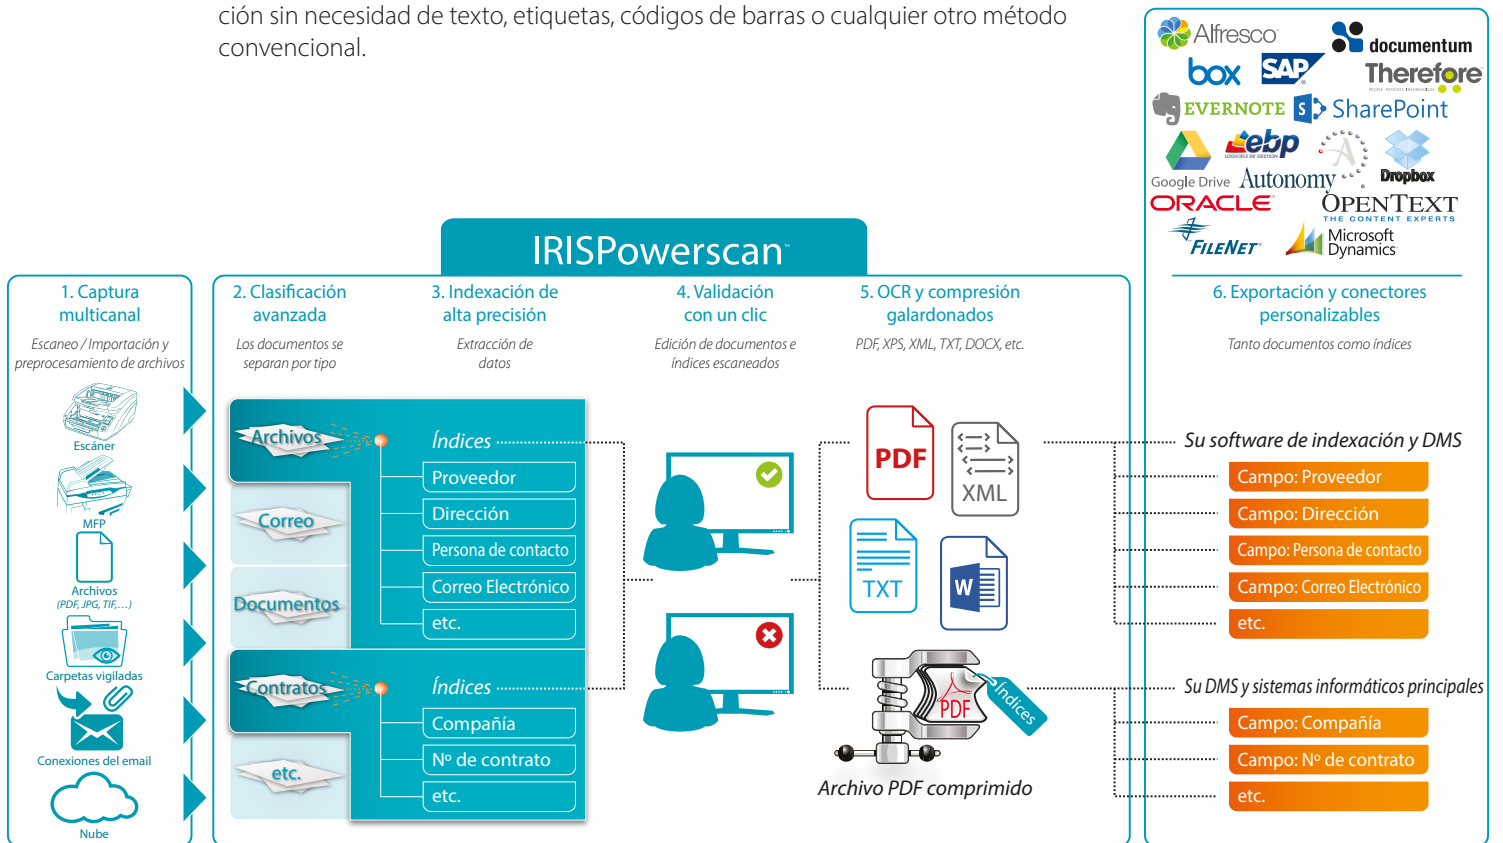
ción sin necesidad de texto, etiquetas, códigos de barras o cualquier otro método convencional.

Alfresco
documentum
box
SAP
Therefore
EVERNOTE
SharePoint
Google Drive
ebp
Autonomy
Dropbox
ORACLE
OPENTEXT
THE CONTENT EXPERTS
FILENET
Microsoft Dynamics

IRISPowerscan

1. Captura multicanal
Escaneo / Importación y preprocesamiento de archivos
Escáner
MFP
Archivos (PDF, JPG, TIF,...)
Carpetas vigiladas
Conexiones del email
Nube

2. Clasificación avanzada
Los documentos se separan por tipo

3. Indexación de alta precisión
Extracción de datos

4. Validación con un clic
Edición de documentos e índices escaneados

5. OCR y compresión galardonados
PDF, XPS, XML, TXT, DOCX, etc.

6. Exportación y conectores personalizables
Tanto documentos como índices

Archivos
Índices
Proveedor
Dirección
Persona de contacto
Correo Electrónico
etc.
Correo
Documentos
Contratos
Índices
Compañía
Nº de contrato
etc.
etc.

PDF
XML
TXT
W
PDF
Índices
Archivo PDF comprimido

Su software de indexación y DMS
Campo: Proveedor
Campo: Dirección
Campo: Persona de contacto
Campo: Correo Electrónico
etc.
Su DMS y sistemas informáticos principales
Campo: Compañía
Campo: Nº de contrato
etc.